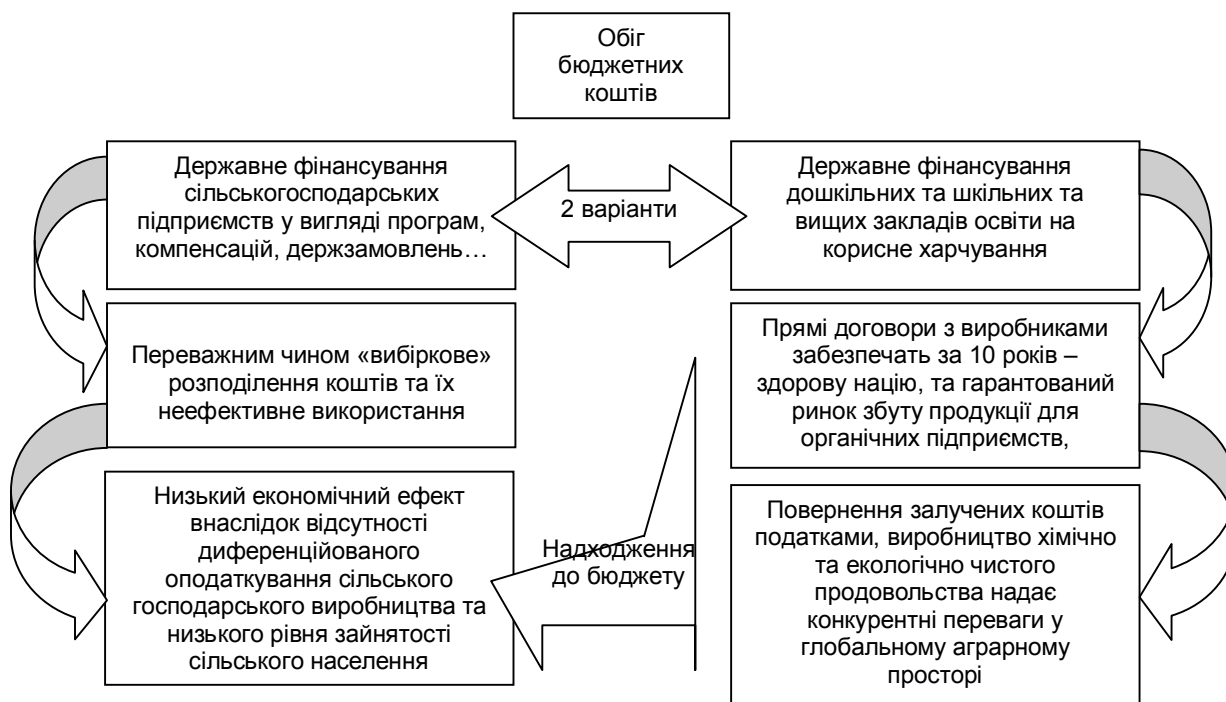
Обіг бюджетних коштів

Державне фінансування сільськогосподарських підприємств у вигляді програм, компенсацій, держзамовлень…

2 варіанти

Державне фінансування дошкільних та шкільних та вищих закладів освіти на корисне харчування

Переважним чином «вибіркове» розподілення коштів та їх неефективне використання

Прямі договори з виробниками забезпечать за 10 років – здорову націю, та гарантований ринок збуту продукції для органічних підприємств,

Низький економічний ефект внаслідок відсутності диференційованого оподаткування сільського господарського виробництва та низького рівня зайнятості сільського населення

Надходження до бюджету

Повернення залучених коштів податками, виробництво хімічно та екологічно чистого продовольства надає конкурентні переваги у глобальному аграрному просторі